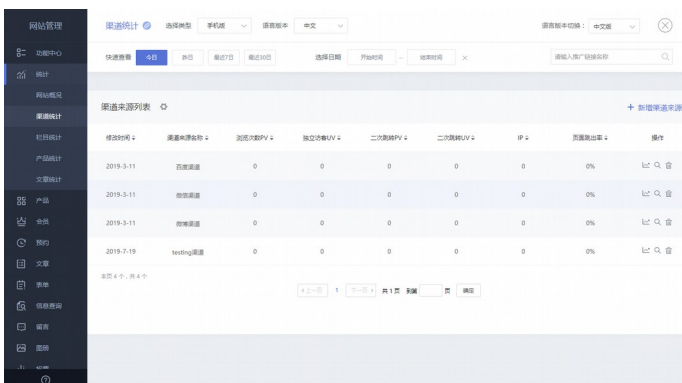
网站管理

功能中心
统计
网站概况
渠道统计
栏目统计
产品统计
文章统计
产品
会员
预约
文章
表单
信息查询
留言
图册
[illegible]

渠道统计 选择类型 手机端 语言版本 中文 语言版本切换： 中文版

快速查看 今日 昨日 最近7日 最近30日 选择日期 开始时间 - 结束时间 × 请输入推广链接名称

渠道来源列表 + 新增渠道来源

| 修改时间 | 渠道来源名称 | 浏览次数PV | 独立访客UV | 二次跳转PV | 二次跳转UV | IP | 页面跳出率 | 操作 |
|---|---|---|---|---|---|---|---|---|
| 2019-3-11 | 百度渠道 | 0 | 0 | 0 | 0 | 0 | 0% | |
| 2019-3-11 | 微信渠道 | 0 | 0 | 0 | 0 | 0 | 0% | |
| 2019-3-11 | 微博渠道 | 0 | 0 | 0 | 0 | 0 | 0% | |
| 2019-7-19 | testing渠道 | 0 | 0 | 0 | 0 | 0 | 0% | |

本页4个，共4个

上一页 1 下一页 共1页 到第 页 确定